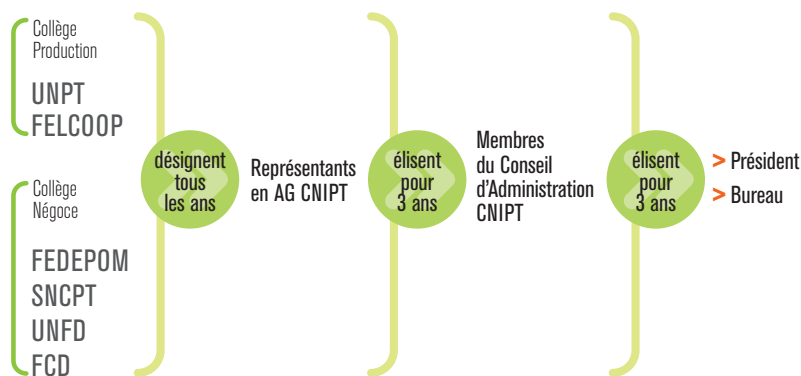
Collège Production

UNPT
FELCOOP

Collège Négoce

FEDEPOM
SNCPT
UNFD
FCD

désignent tous les ans

Représentants en AG CNIPT

élisent pour 3 ans

Membres du Conseil d'Administration CNIPT

élisent pour 3 ans

> Président

> Bureau